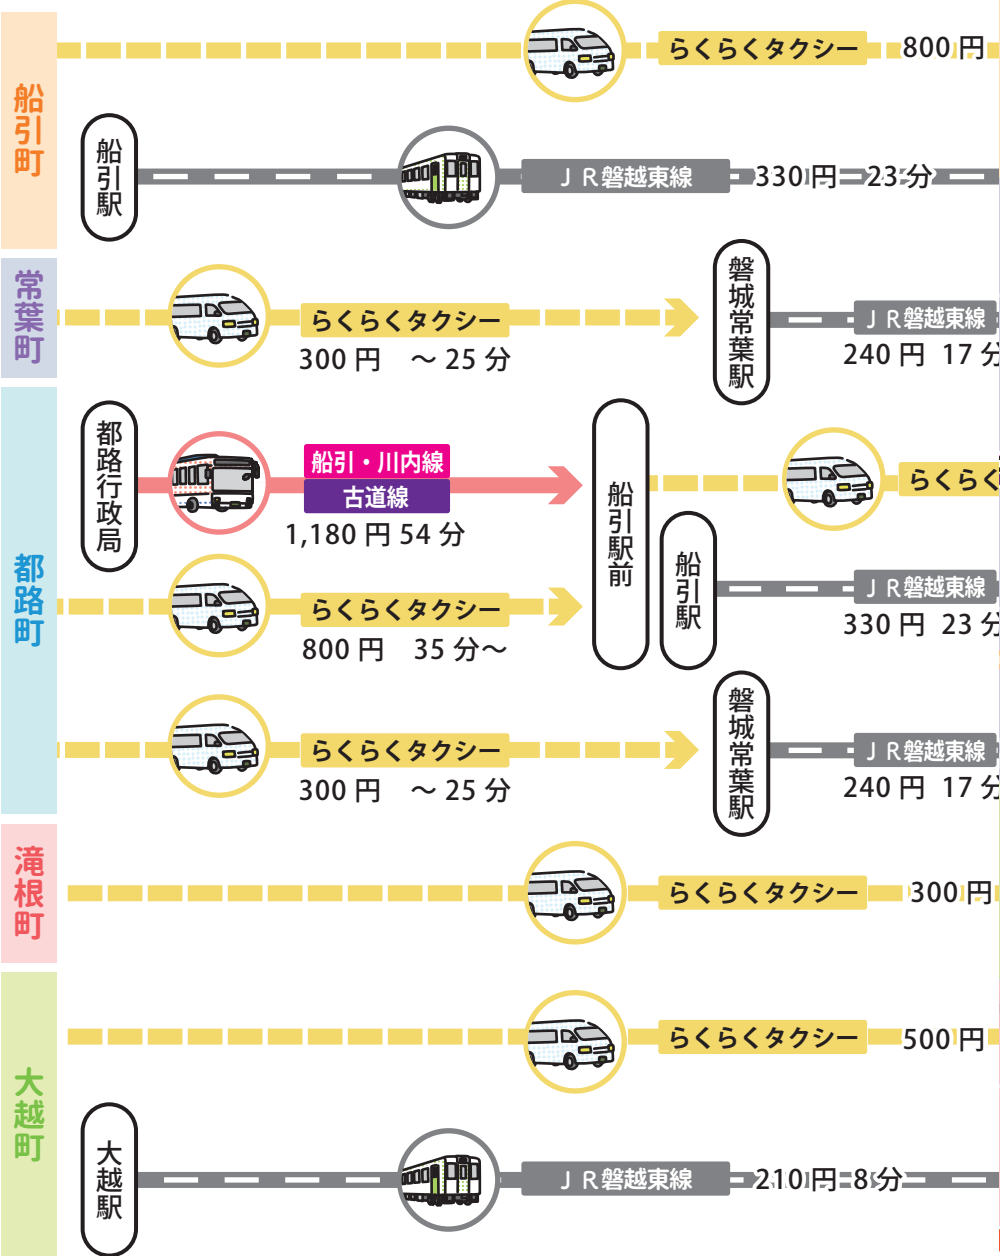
船引町

らくらくタクシー 800 円

船引駅

ＪＲ磐越東線 330 円 23 分

常葉町

らくらくタクシー
300 円 ～ 25 分

磐城常葉駅

ＪＲ磐越東線
240 円 17 分

都路町

都路行政局

船引・川内線
古道線
1,180 円 54 分

船引駅前

らくらく

らくらくタクシー
800 円 35 分～

船引駅

ＪＲ磐越東線
330 円 23 分

らくらくタクシー
300 円 ～ 25 分

磐城常葉駅

ＪＲ磐越東線
240 円 17 分

滝根町

らくらくタクシー 300 円

大越町

らくらくタクシー 500 円

大越駅

ＪＲ磐越東線 210 円 8 分